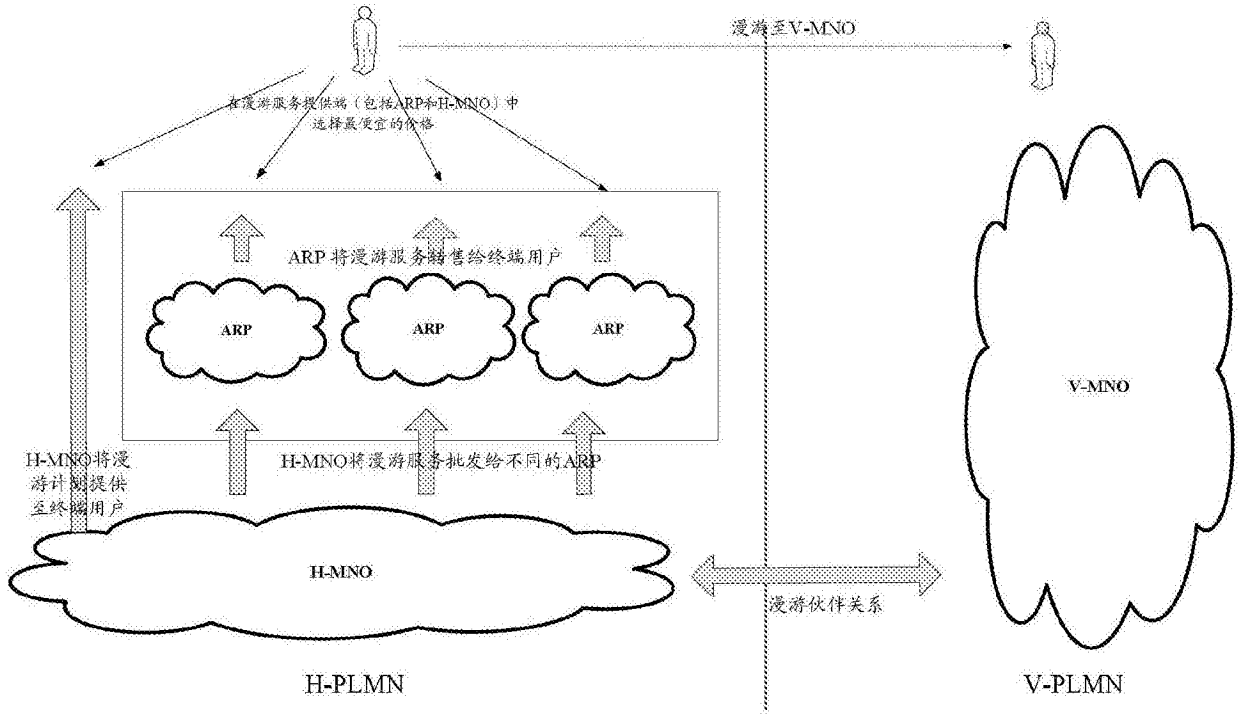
漫游至V-MNO

在漫游服务提供端（包括ARP和H-MNO）中选择最便宜的价格

ARP 将漫游服务销售给终端用户

ARP

ARP

ARP

H-MNO将漫游计划提供至终端用户

H-MNO将漫游服务批发给不同的ARP

H-MNO

漫游伙伴关系

V-MNO

H-PLMN

V-PLMN